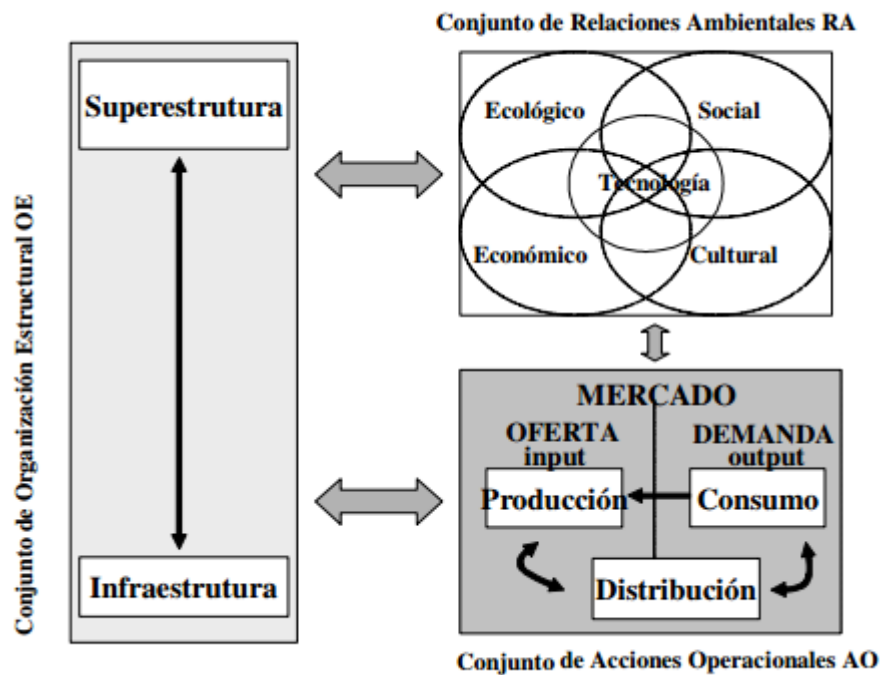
Conjunto de Organización Estructural OE

Superestrutura

Infraestrutura

Conjunto de Relaciones Ambientales RA

Ecológico

Social

Tecnología

Económico

Cultural

MERCADO

OFERTA input

DEMANDA output

Producción

Consumo

Distribución

Conjunto de Acciones Operacionales AO